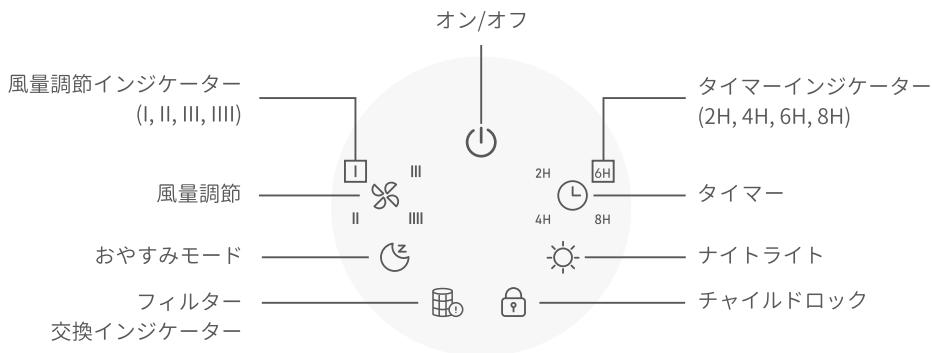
オン/オフ

風量調節インジケーター
(I, II, III, IIII)

タイマーインジケーター
(2H, 4H, 6H, 8H)

I
III
II
IIII

2H
6H
4H
8H

風量調節

タイマー

おやすみモード

ナイトライト

フィルター
交換インジケーター

チャイルドロック